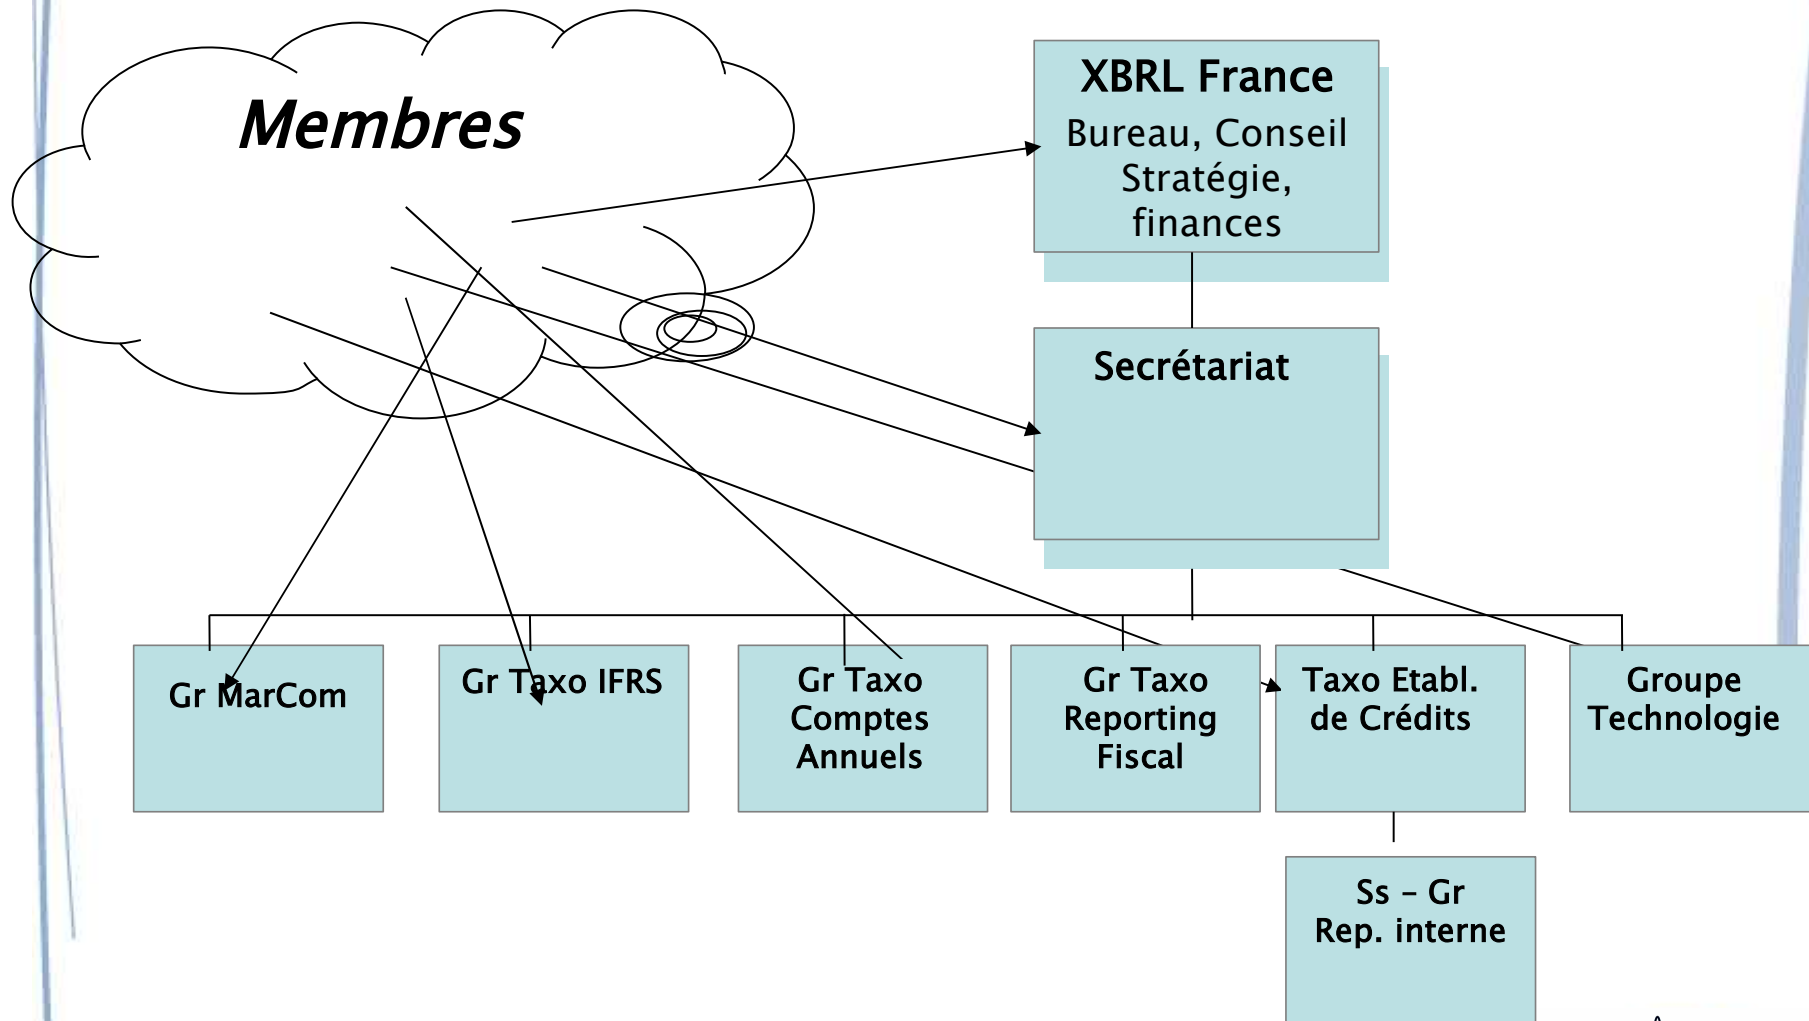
Membres

XBRL France
Bureau, Conseil Stratégie, finances

Secrétariat

Gr MarCom

Gr Taxo IFRS

Gr Taxo Comptes Annuels

Gr Taxo Reporting Fiscal

Taxo Etabl. de Crédits

Groupe Technologie

Ss – Gr Rep. interne